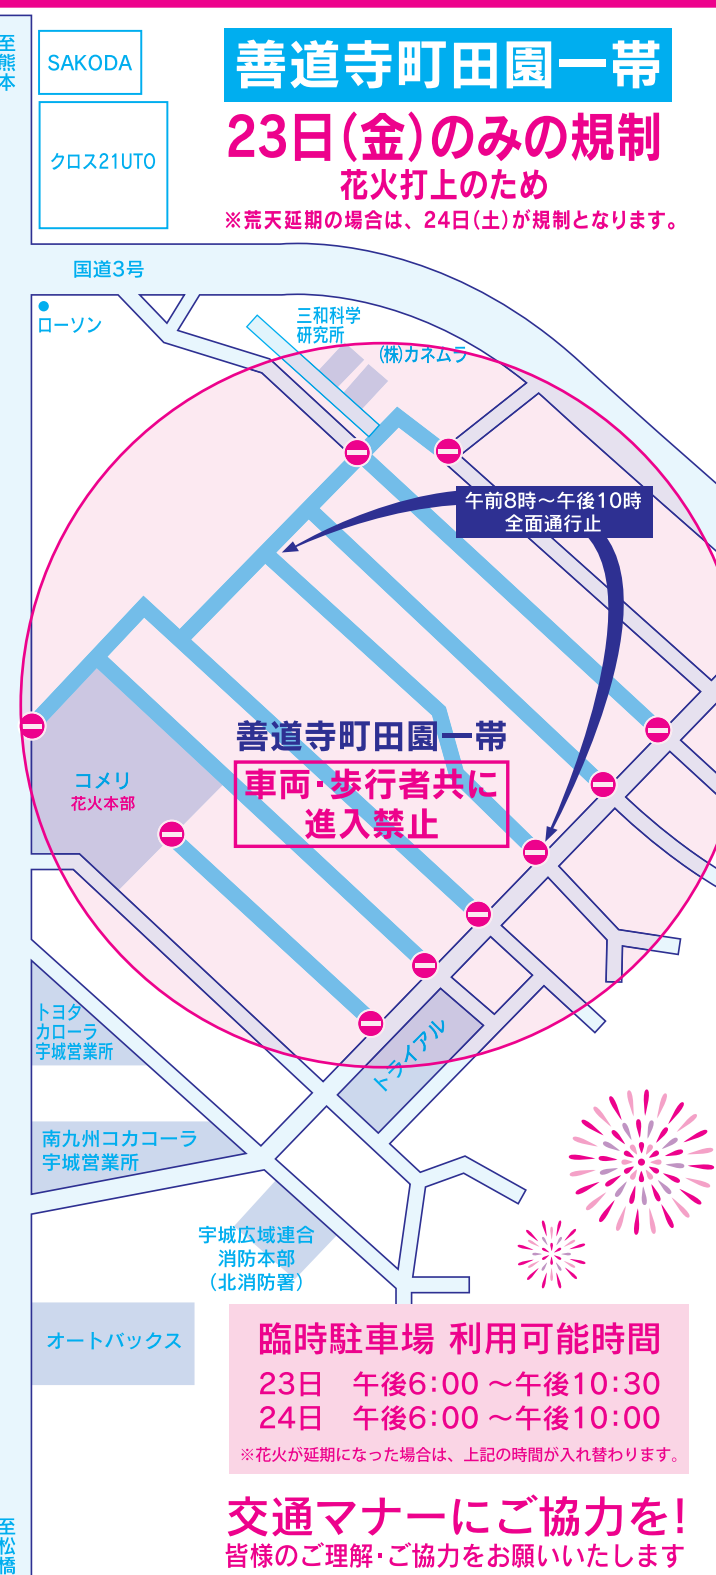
至熊本

SAKODA

クロス21UTO

善道寺町田園一帯

23日(金)のみの規制

花火打上のため

※荒天延期の場合は、24日(土)が規制となります。

国道3号

ローソン

三和科学研究所

(株)カネムラ

午前8時～午後10時
全面通行止

善道寺町田園一帯

車両・歩行者共に
進入禁止

コメリ
花火本部

トヨタカローラ宇城営業所

トライアル

南九州コカコーラ宇城営業所

宇城広域連合消防本部(北消防署)

オートバックス

臨時駐車場 利用可能時間

23日 午後6:00 ～午後10:30
24日 午後6:00 ～午後10:00

※花火が延期になった場合は、上記の時間が入れ替わります。

至松橋

交通マナーにご協力を!

皆様のご理解・ご協力をお願いいたします